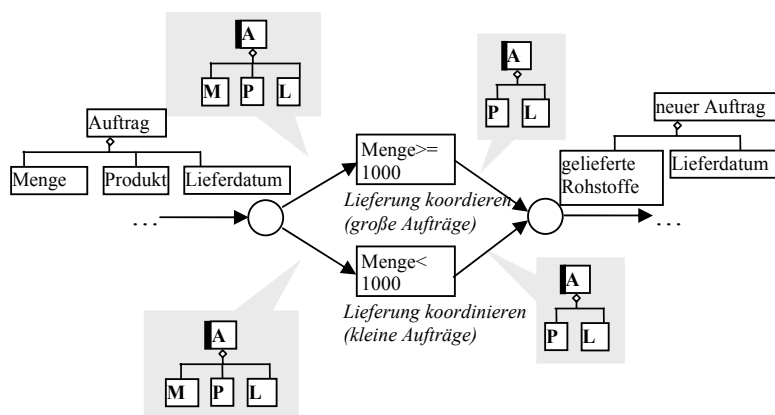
A
M P L

Auftrag
Menge Produkt Lieferdatum

. . .

Menge>= 1000
Lieferung koordieren (große Aufträge)

A
P L

neuer Auftrag
gelieferte Rohstoffe Lieferdatum

. . .

Menge< 1000
Lieferung koordinieren (kleine Aufträge)

A
P L

A
M P L